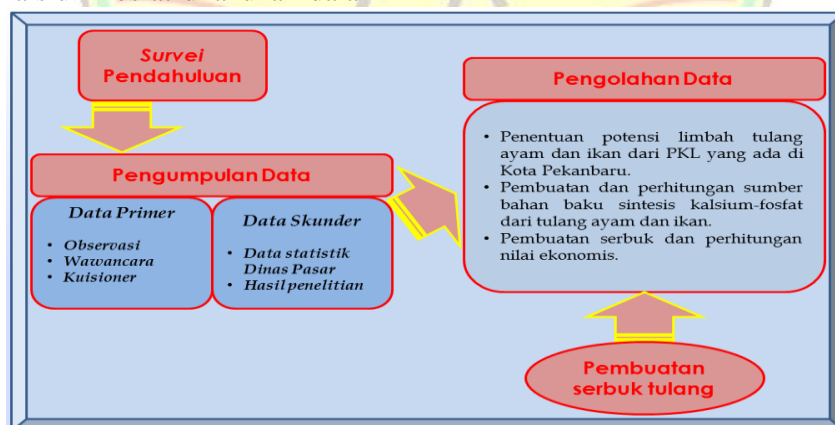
Survei Pendahuluan

Pengumpulan Data

Data Primer

- Observasi
- Wawancara
- Kuisioner

Data Skunder

- Data statistik Dinas Pasar
- Hasil penelitian

Pengolahan Data

- Penentuan potensi limbah tulang ayam dan ikan dari PKL yang ada di Kota Pekanbaru.
- Pembuatan dan perhitungan sumber bahan baku sintesis kalsium-fosfat dari tulang ayam dan ikan.
- Pembuatan serbuk dan perhitungan nilai ekonomis.

Pembuatan serbuk tulang